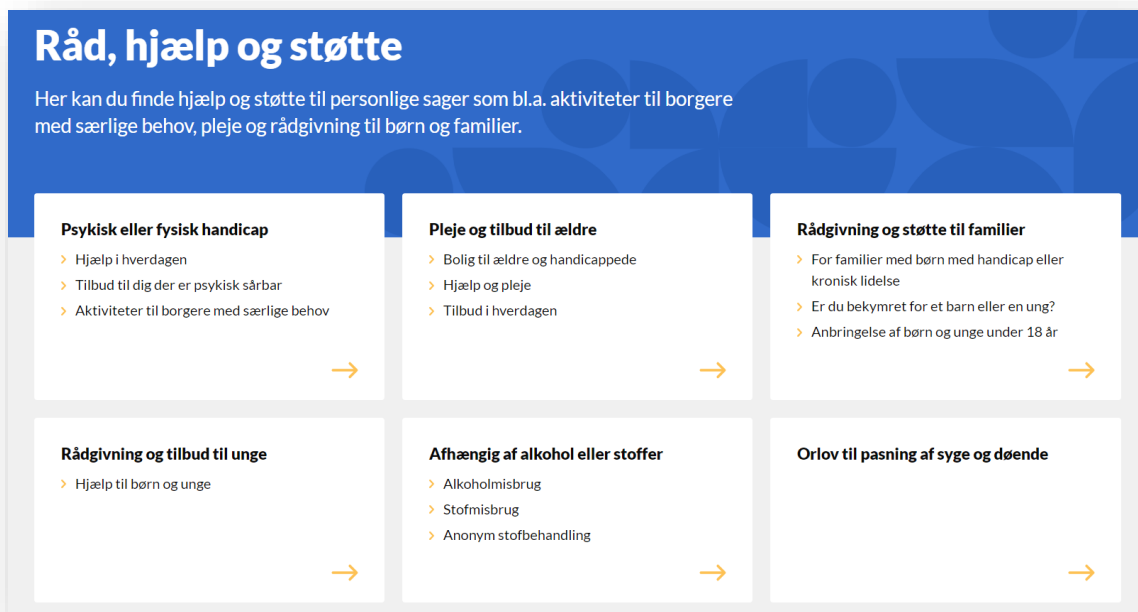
Råd, hjælp og støtte

Her kan du finde hjælp og støtte til personlige sager som bl.a. aktiviteter til borgere med særlige behov, pleje og rådgivning til børn og familier.

Psykisk eller fysisk handicap
› Hjælp i hverdagen
› Tilbud til dig der er psykisk sårbar
› Aktiviteter til borgere med særlige behov

Pleje og tilbud til ældre
› Bolig til ældre og handicappede
› Hjælp og pleje
› Tilbud i hverdagen

Rådgivning og støtte til familier
› For familier med børn med handicap eller kronisk lidelse
› Er du bekymret for et barn eller en ung?
› Anbringelse af børn og unge under 18 år

Rådgivning og tilbud til unge
› Hjælp til børn og unge

Afhængig af alkohol eller stoffer
› Alkoholmisbrug
› Stofmisbrug
› Anonym stofbehandling

Orlov til pasning af syge og døende